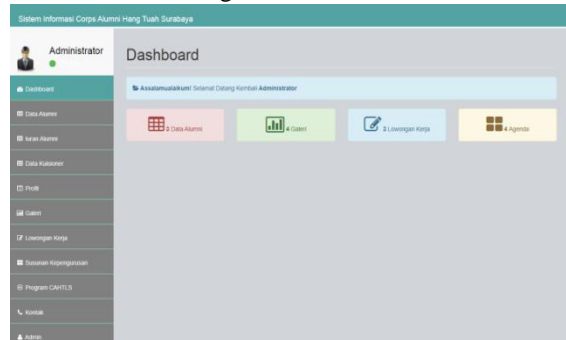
Sistem Informasi Corps Alumni Hang Tuah Surabaya

Administrator

Dashboard

Data Alumni

Iuran Alumni

Data Kuisioner

Profil

Galeri

Lowongan Kerja

Susunan Kepengurusan

Program CAHTLS

Kontak

Admin

Dashboard

Assalamualaikum! Selamat Datang Kembali Administrator

3 Data Alumni

4 Galeri

2 Lowongan Kerja

4 Agenda